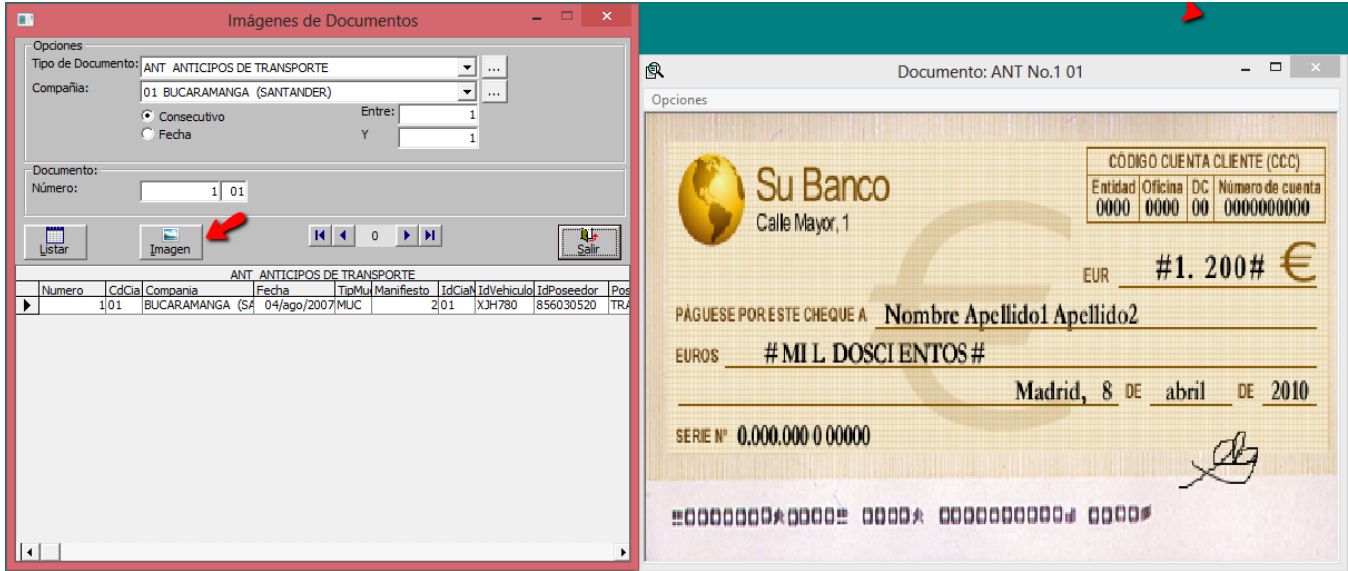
Imágenes de Documentos

Opciones
Tipo de Documento: ANT ANTICIPOS DE TRANSPORTE ...
Compañia: 01 BUCARAMANGA (SANTANDER) ...
Consecutivo
Fecha
Entre: 1
Y 1

Documento:
Número: 1 01

Listar
Imagen
0
Salir

ANT ANTICIPOS DE TRANSPORTE

| Numero | CdCia | Compania | Fecha | TipMu | Manifiesto | IdCiaM | IdVehiculo | IdPoseedor | Pos |
|---|---|---|---|---|---|---|---|---|---|
| 1 | 01 | BUCARAMANGA (SA | 04/ago/2007 | MUC | 2 | 01 | XJH780 | 856030520 | TRA |

Documento: ANT No.1 01

Opciones

Su Banco
Calle Mayor, 1

CÓDIGO CUENTA CLIENTE (CCC)

| Entidad | Oficina | DC | Número de cuenta |
|---|---|---|---|
| 0000 | 0000 | 00 | 0000000000 |

EUR #1. 200# €

PÁGUESE POR ESTE CHEQUE A Nombre Apellido1 Apellido2

EUROS #MI L DOSCI ENTOS#

Madrid, 8 DE abril DE 2010

SERIE Nº 0.000.000 0 00000